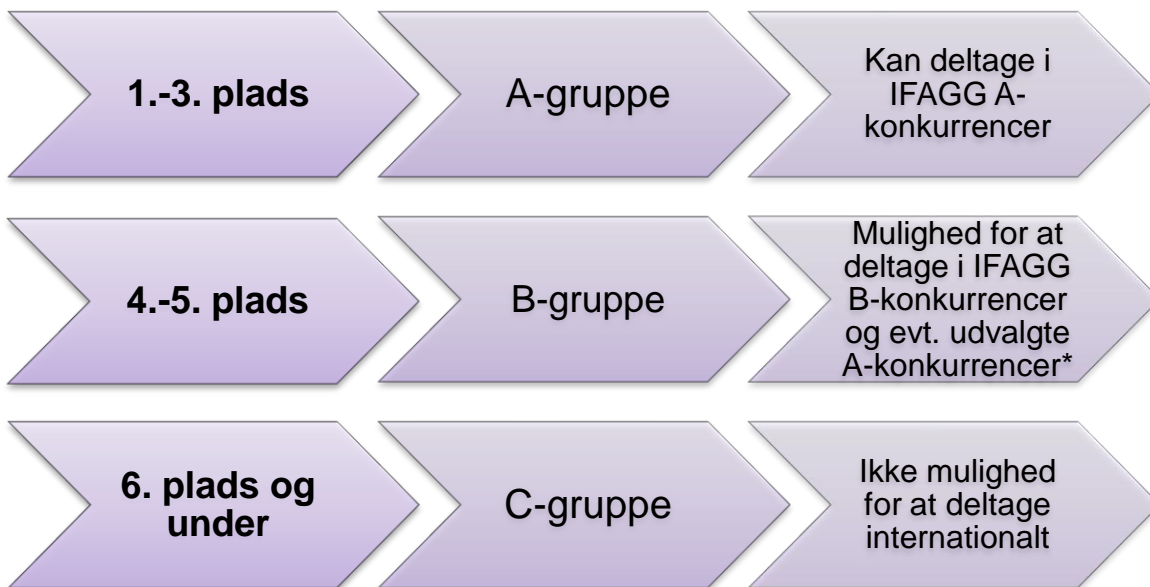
1.-3. plads

A-gruppe

Kan deltage i IFAGG A-konkurrencer

4.-5. plads

B-gruppe

Mulighed for at deltage i IFAGG B-konkurrencer og evt. udvalgte A-konkurrencer*

6. plads og under

C-gruppe

Ikke mulighed for at deltage internationalt